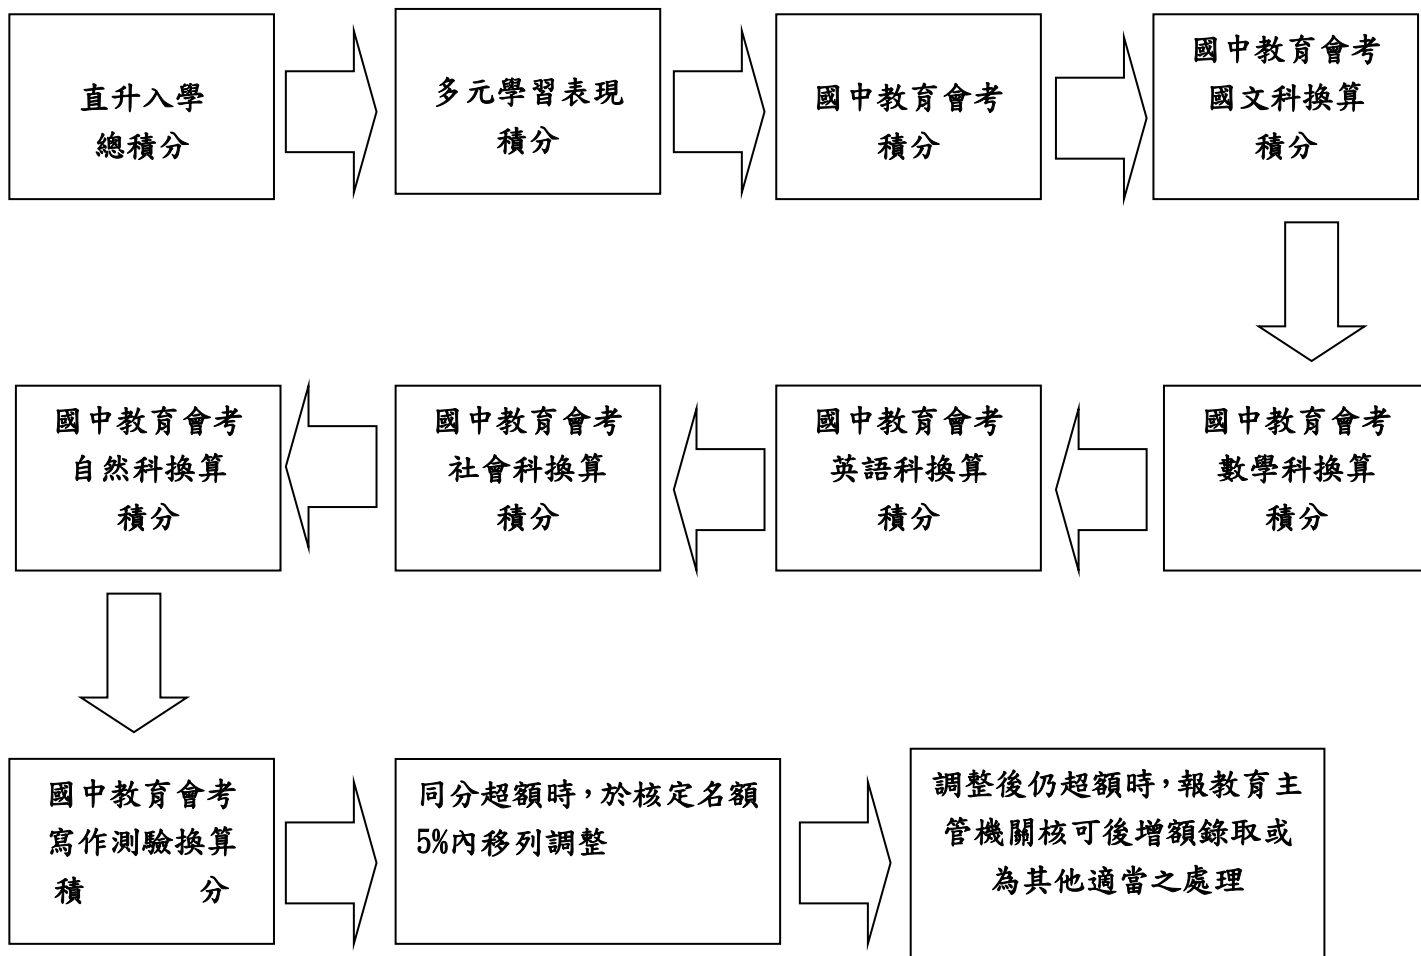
直升入學
總積分

多元學習表現
積分

國中教育會考
積分

國中教育會考
國文科換算
積分

國中教育會考
數學科換算
積分

國中教育會考
英語科換算
積分

國中教育會考
社會科換算
積分

國中教育會考
自然科換算
積分

國中教育會考
寫作測驗換算
積　　分

同分超額時，於核定名額5%內移列調整

調整後仍超額時，報教育主管機關核可後增額錄取或為其他適當之處理